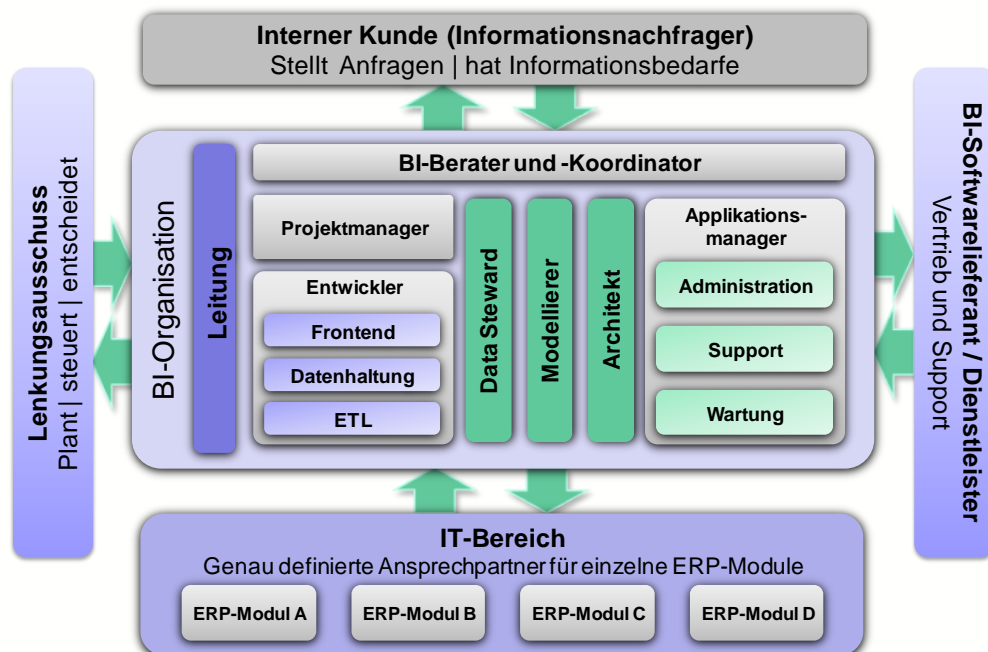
Interner Kunde (Informationsnachfrager)
Stellt Anfragen | hat Informationsbedarfe

Lenkungsausschuss
Plant | steuert | entscheidet

BI-Organisation

Leitung

BI-Berater und -Koordinator

Projektmanager

Entwickler

Frontend

Datenhaltung

ETL

Data Steward

Modellierer

Architekt

Applikationsmanager

Administration

Support

Wartung

BI-Softwarelieferant / Dienstleister
Vertrieb und Support

IT-Bereich
Genau definierte Ansprechpartner für einzelne ERP-Module

ERP-Modul A

ERP-Modul B

ERP-Modul C

ERP-Modul D